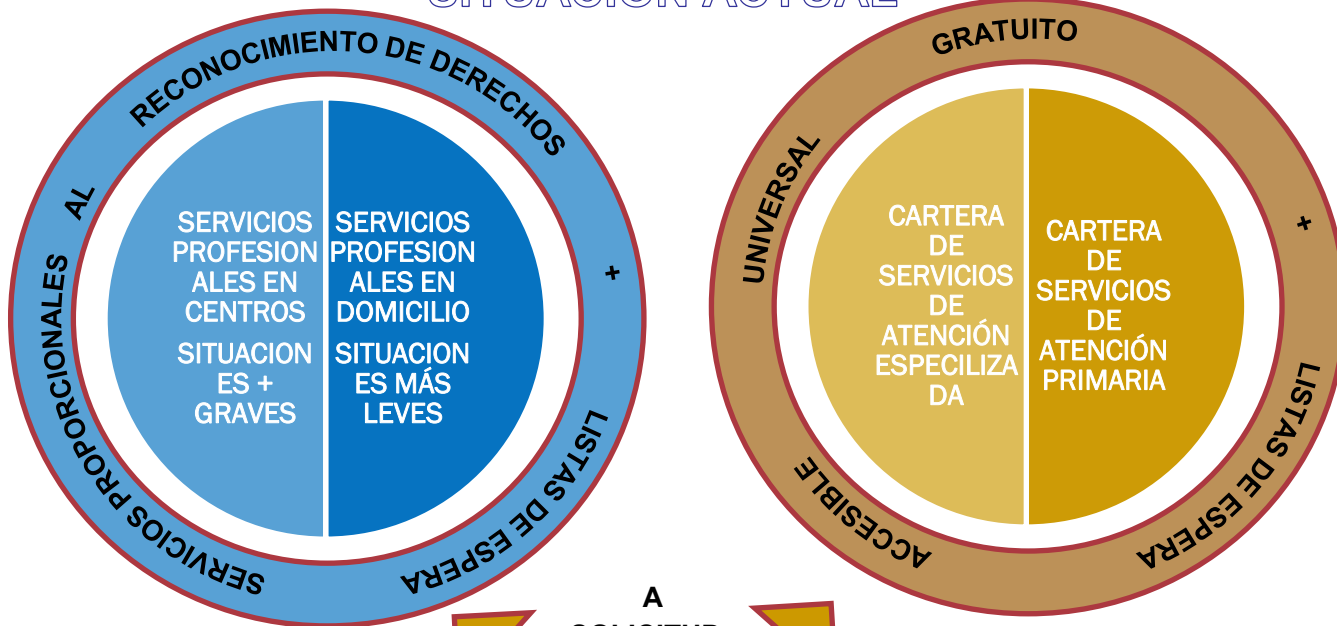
RECONOCIMIENTO DE DERECHOS

AL

SERVICIOS PROPORCIONALES

+

LISTAS DE ESPERA

SERVICIOS PROFESIONALES EN CENTROS

SITUACIONES + GRAVES

SERVICIOS PROFESIONALES EN DOMICILIO

SITUACIONES MÁS LEVES

GRATUITO

UNIVERSAL

+

LISTAS DE ESPERA

ACCESIBLE

CARTERA DE SERVICIOS DE ATENCIÓN ESPECILIZADA

CARTERA DE SERVICIOS DE ATENCIÓN PRIMARIA

A

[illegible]